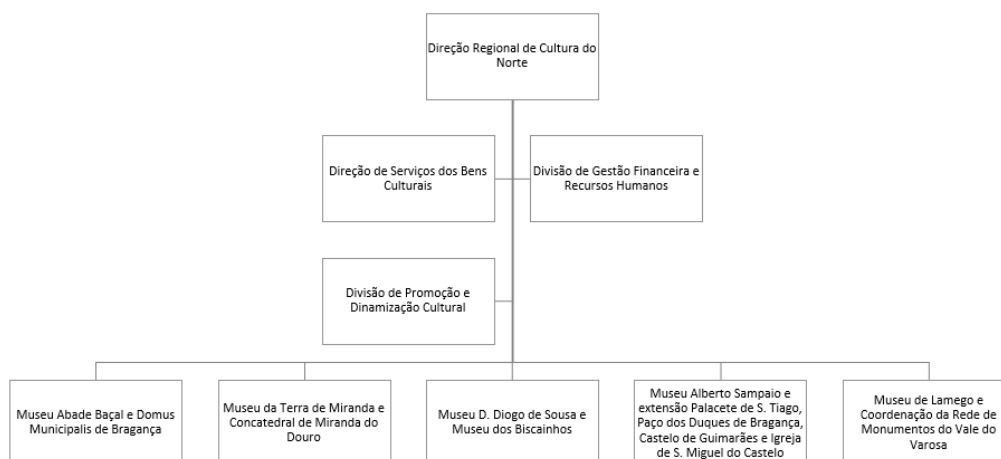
Direção Regional de Cultura do Norte

Direção de Serviços dos Bens Culturais

Divisão de Gestão Financeira e Recursos Humanos

Divisão de Promoção e Dinamização Cultural

Museu Abade Baçal e Domus Municipalis de Bragança

Museu da Terra de Miranda e Concatedral de Miranda do Douro

Museu D. Diogo de Sousa e Museu dos Biscainhos

Museu Alberto Sampaio e extensão Palacete de S. Tiago, Paço dos Duques de Bragança, Castelo de Guimarães e Igreja de S. Miguel do Castelo

Museu de Lamego e Coordenação da Rede de Monumentos do Vale do Varosa